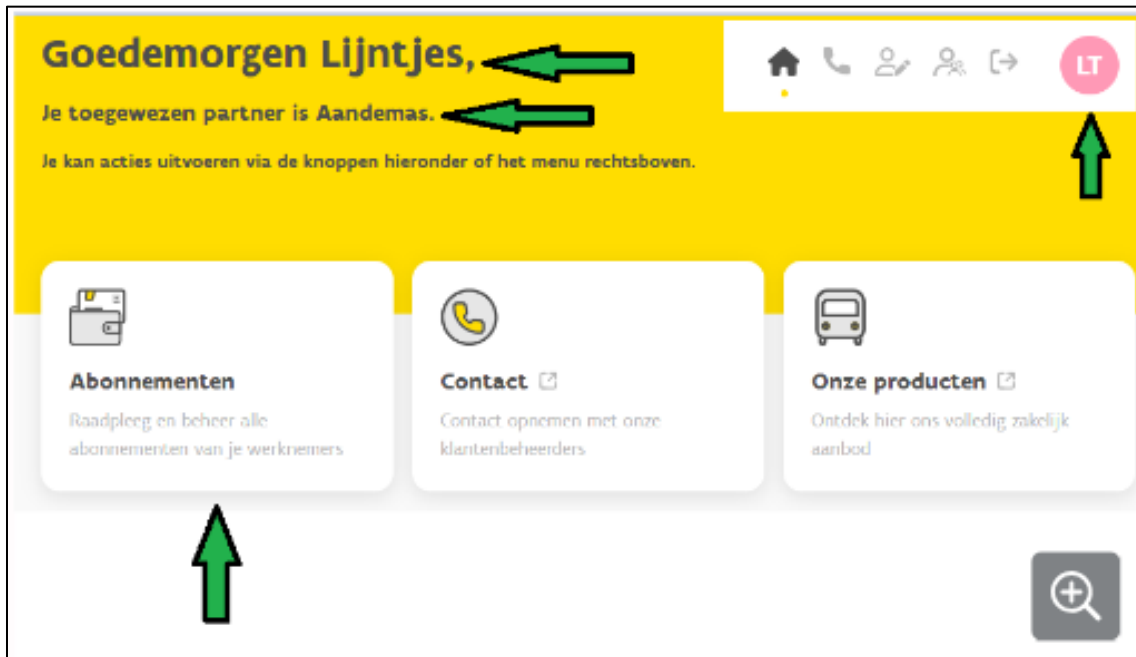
Goedemorgen Lijntjes,

Je toegewezen partner is Aandemas.

Je kan acties uitvoeren via de knoppen hieronder of het menu rechtsboven.

LT

Abonnementen

Raadpleeg en beheer alle abonnementen van je werknemers

Contact

Contact opnemen met onze klantenbeheerders

Onze producten

Ontdek hier ons volledig zakelijk aanbod